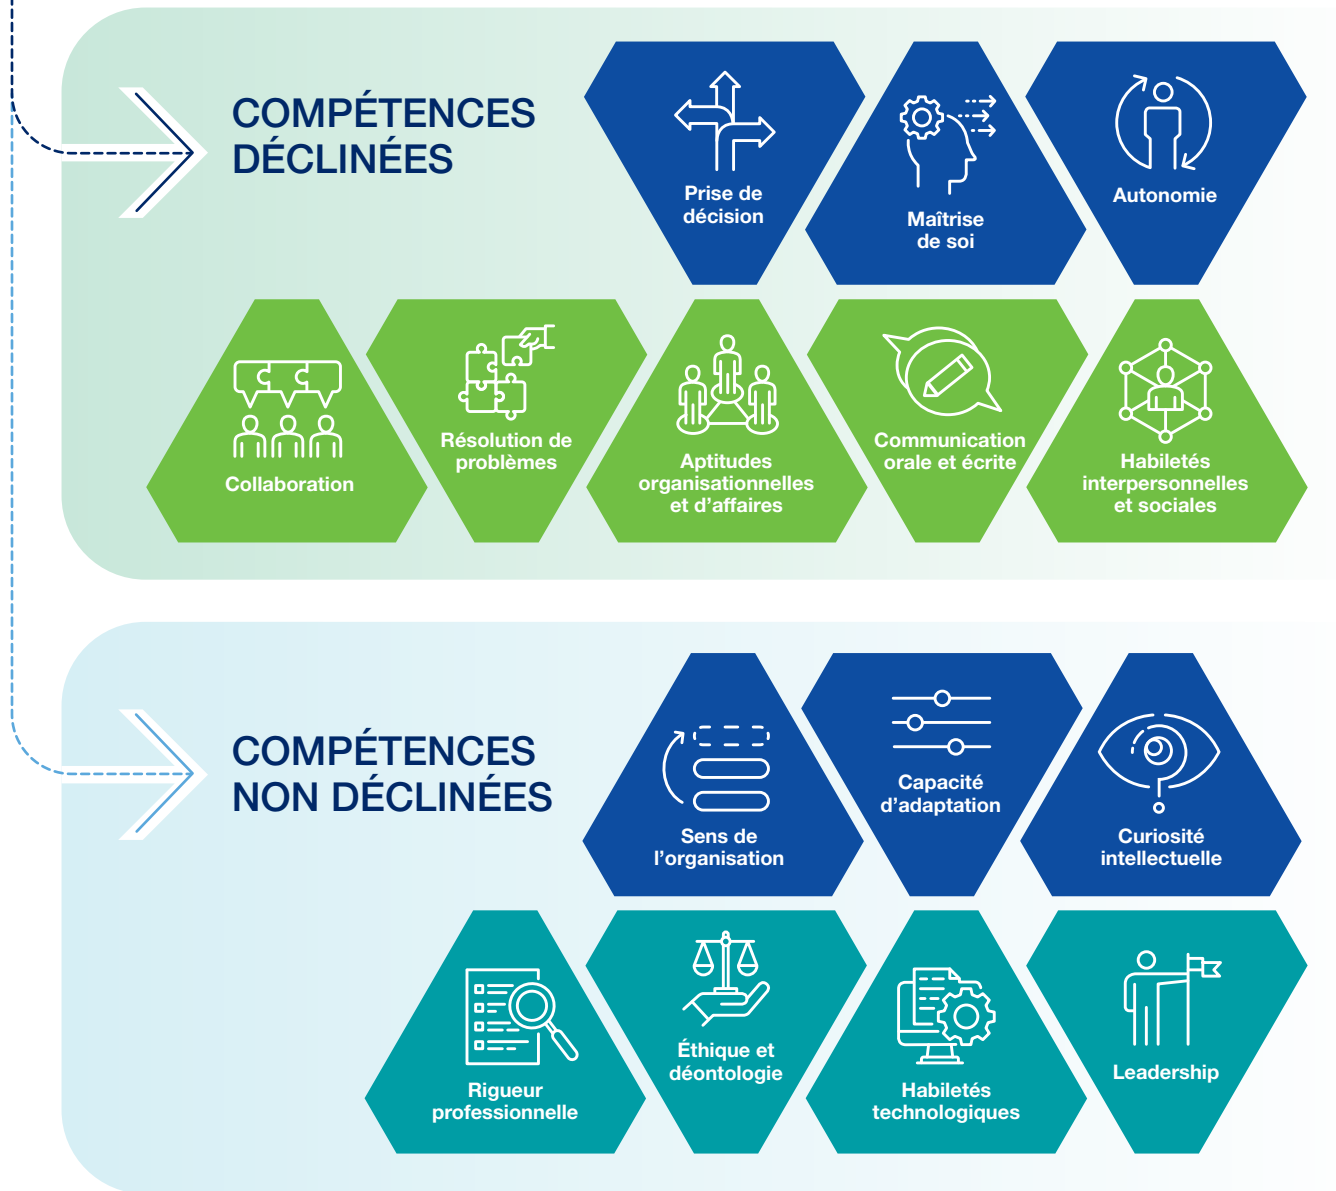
COMPÉTENCES DÉCLINÉES

Prise de décision

Maîtrise de soi

Autonomie

Collaboration

Résolution de problèmes

Aptitudes organisationnelles et d'affaires

Communication orale et écrite

Habiletés interpersonnelles et sociales

COMPÉTENCES NON DÉCLINÉES

Sens de l'organisation

Capacité d'adaptation

Curiosité intellectuelle

Rigueur professionnelle

Éthique et déontologie

Habiletés technologiques

Leadership